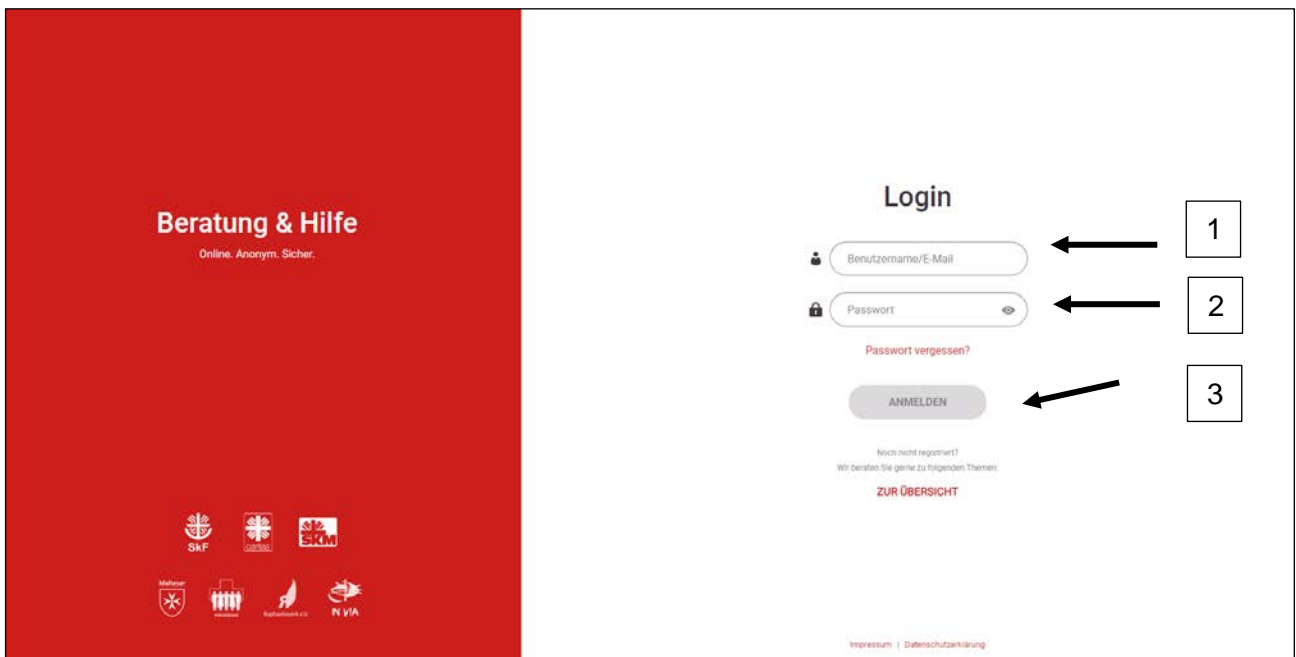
Beratung & Hilfe

Online. Anonym. Sicher.

SkF

caritas

SKM

Malteser

Raphaelswerk e.V.

IN VIA

Login

Benutzername/E-Mail

1

Passwort

2

Passwort vergessen?

ANMELDEN

3

Noch nicht registriert?
Wir beraten Sie gerne zu folgenden Themen:

ZUR ÜBERSICHT

Impressum | Datenschutzerklärung